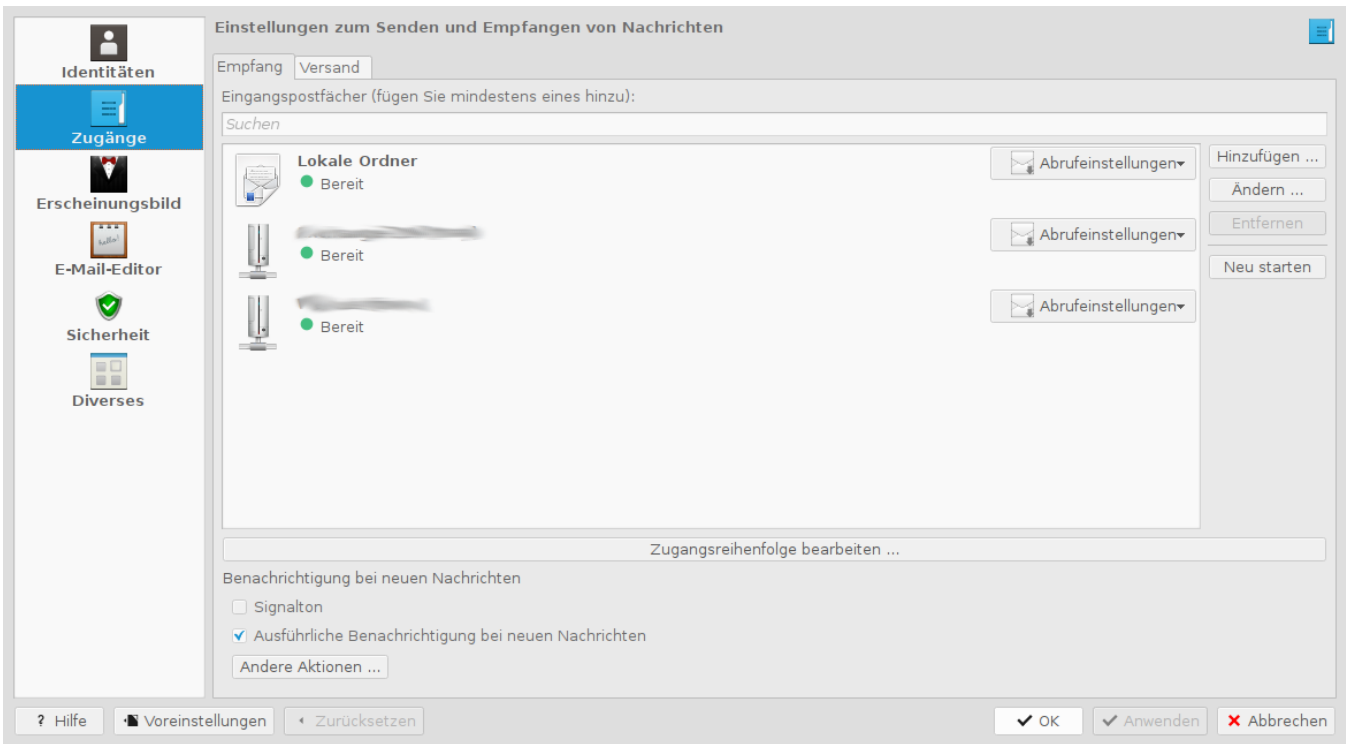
Identitäten
Zugänge
Erscheinungsbild
E-Mail-Editor
Sicherheit
Diverses

Einstellungen zum Senden und Empfangen von Nachrichten

Empfang | Versand

Eingangspostfächer (fügen Sie mindestens eines hinzu):

Suchen

Lokale Ordner
Bereit
Abrufeinstellungen

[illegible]
Bereit
Abrufeinstellungen

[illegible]
Bereit
Abrufeinstellungen

Hinzufügen ...
Ändern ...
Entfernen
Neu starten

Zugangsreihenfolge bearbeiten ...

Benachrichtigung bei neuen Nachrichten

Signalton
Ausführliche Benachrichtigung bei neuen Nachrichten

Andere Aktionen ...

Hilfe
Voreinstellungen
Zurücksetzen
OK
Anwenden
Abbrechen